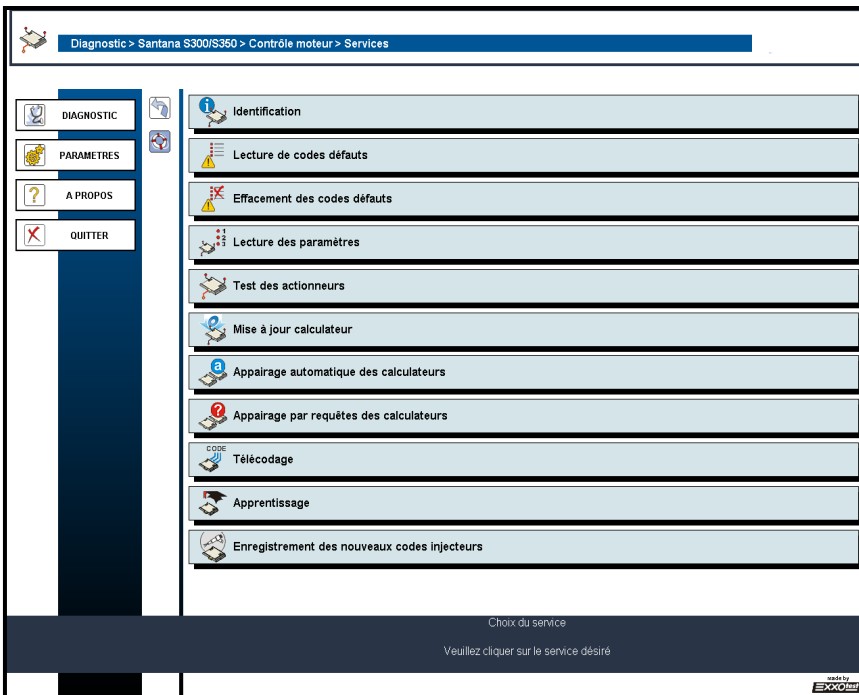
Diagnostic > Santana S300/S350 > Contrôle moteur > Services

DIAGNOSTIC
PARAMETRES
A PROPOS
QUITTER

Identification
Lecture de codes défauts
Effacement des codes défauts
Lecture des paramètres
Test des actionneurs
Mise à jour calculateur
Appairage automatique des calculateurs
Appairage par requêtes des calculateurs
CODE
Télécodage
Apprentissage
Enregistrement des nouveaux codes injecteurs

Choix du service
Veuillez cliquer sur le service désiré

made by
EXXOtest